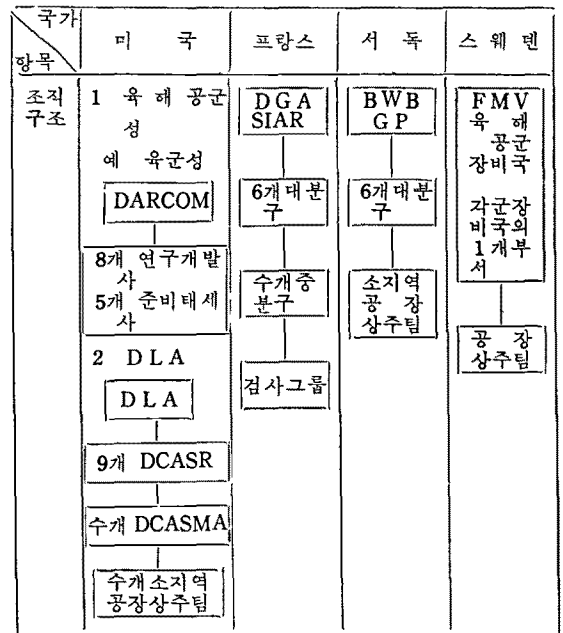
| 국가 / 항목 | 미 국 | 프랑스 | 서 독 | 스 웨 덴 |
|---|---|---|---|---|
| 조직 구조 | 1 육 해 공군 성<br>예 육군성<br>DARCOM<br>8개 연구개발사<br>5개 준비태세사<br>2 DLA<br>DLA<br>9개 DCASR<br>수개 DCASMA<br>수개소지역 공장상주팀 | DGA SIAR<br>6개대본구<br>수개중분구<br>검사그룹 | BWB GP<br>6개대본구<br>소지역 공 장 상주팀 | FMV 육 해 공군 장비국<br>자군장비국의 1개부서<br>공 장 상주팀 |